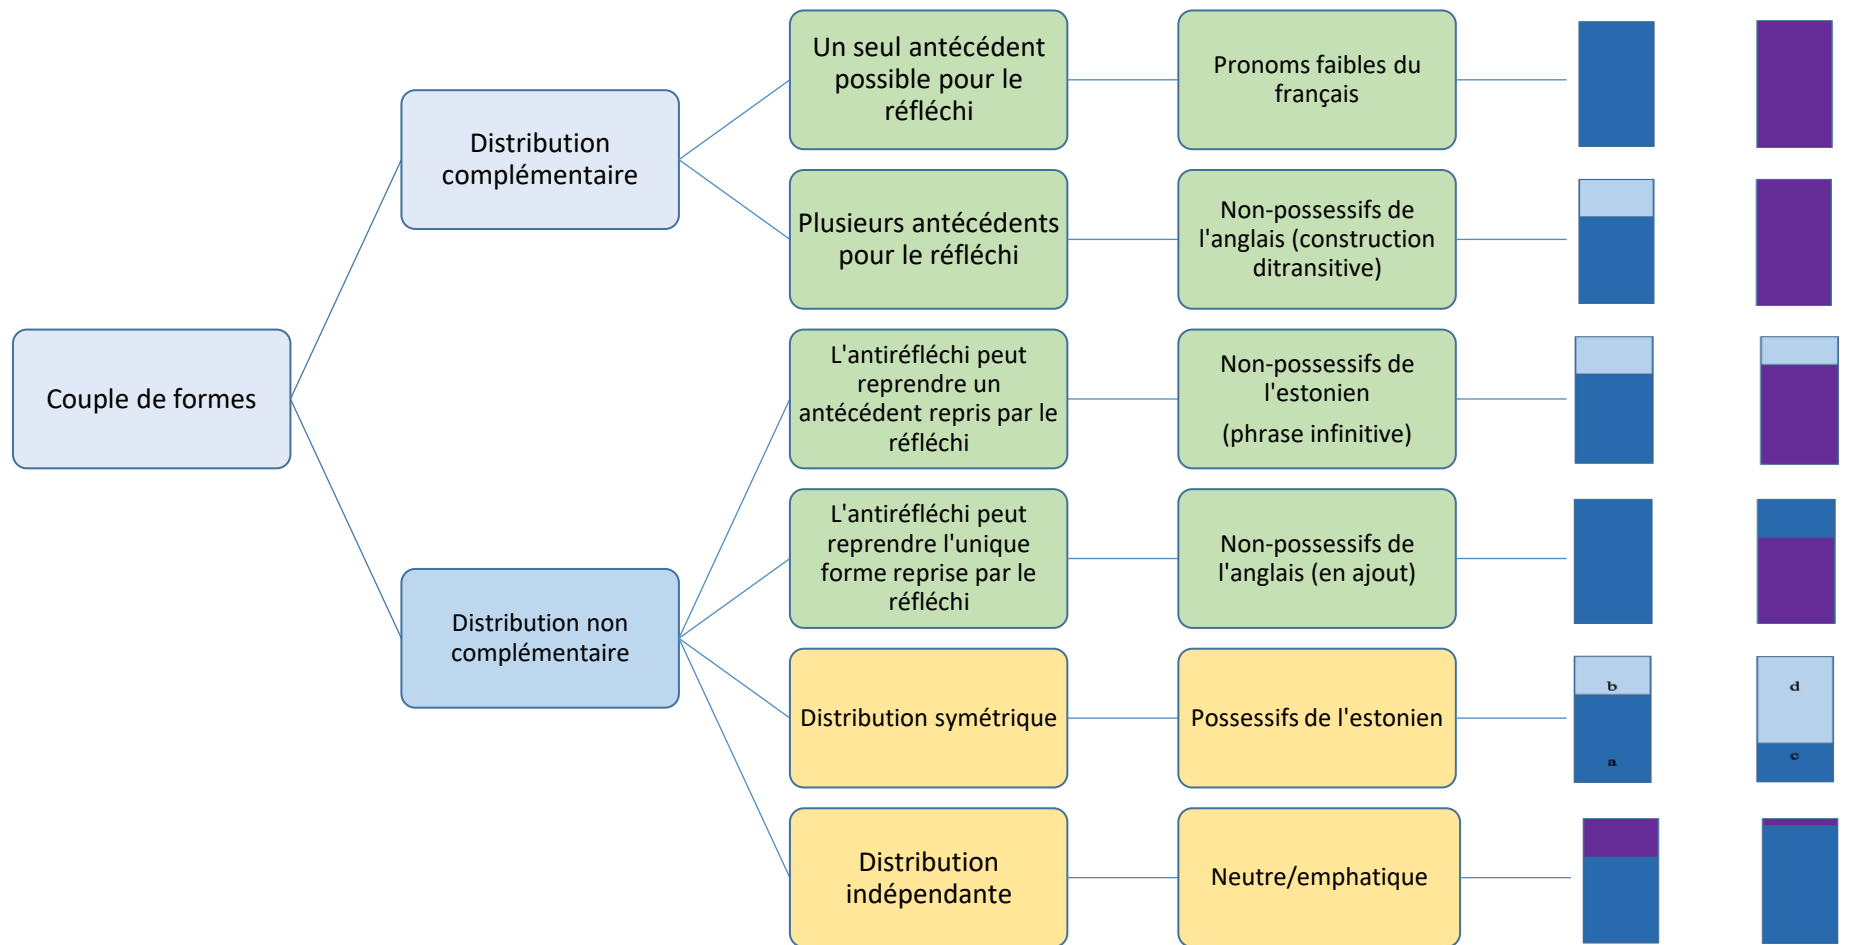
Couple de formes

Distribution complémentaire

Distribution non complémentaire

Un seul antécédent possible pour le réfléchi

Pronoms faibles du français

Plusieurs antécédents pour le réfléchi

Non-possessifs de l'anglais (construction ditransitive)

L'antiréfléchi peut reprendre un antécédent repris par le réfléchi

Non-possessifs de l'estonien

(phrase infinitive)

L'antiréfléchi peut reprendre l'unique forme reprise par le réfléchi

Non-possessifs de l'anglais (en ajout)

Distribution symétrique

Possessifs de l'estonien

b

a

d

c

Distribution indépendante

Neutre/emphatique